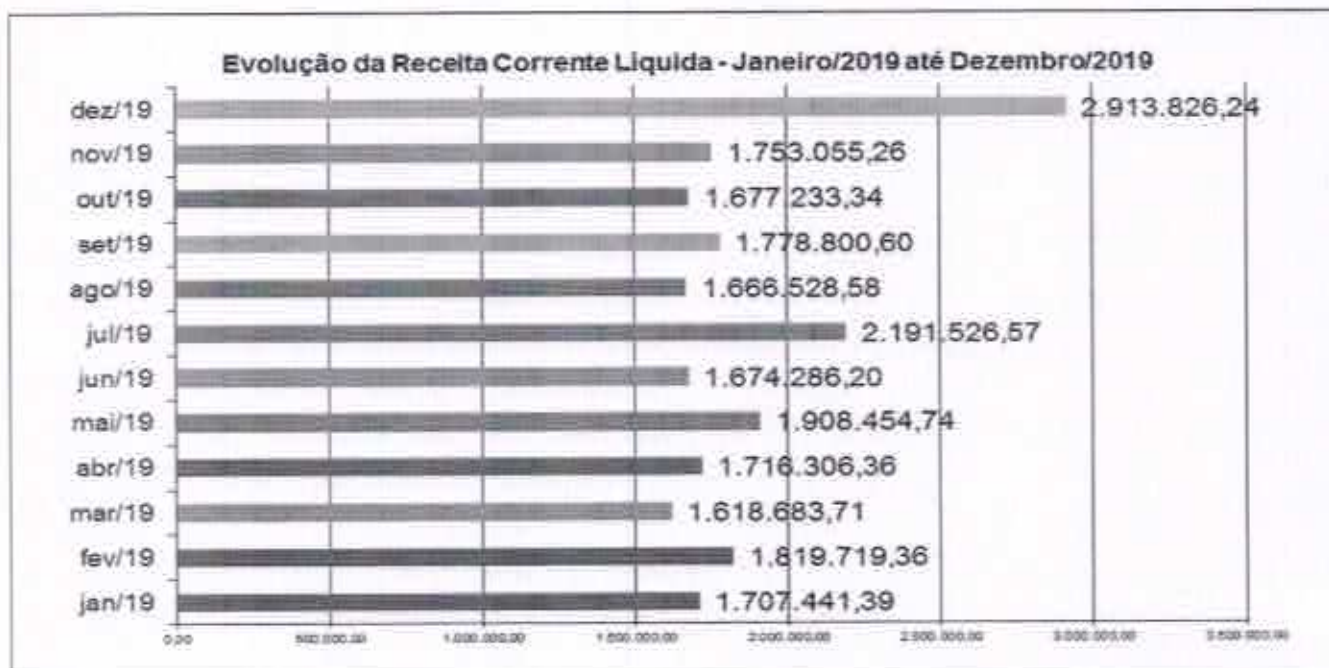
Evolução da Receita Corrente Liquida - Janeiro/2019 até Dezembro/2019

dez/19 2.913.826,24
nov/19 1.753.055,26
out/19 1.677.233,34
set/19 1.778.800,60
ago/19 1.666.528,58
jul/19 2.191.526,57
jun/19 1.674.286,20
mai/19 1.908.454,74
abr/19 1.716.306,36
mar/19 1.618.683,71
fev/19 1.819.719,36
jan/19 1.707.441,39

0,00 500.000,00 1.000.000,00 1.500.000,00 2.000.000,00 2.500.000,00 3.000.000,00 3.500.000,00